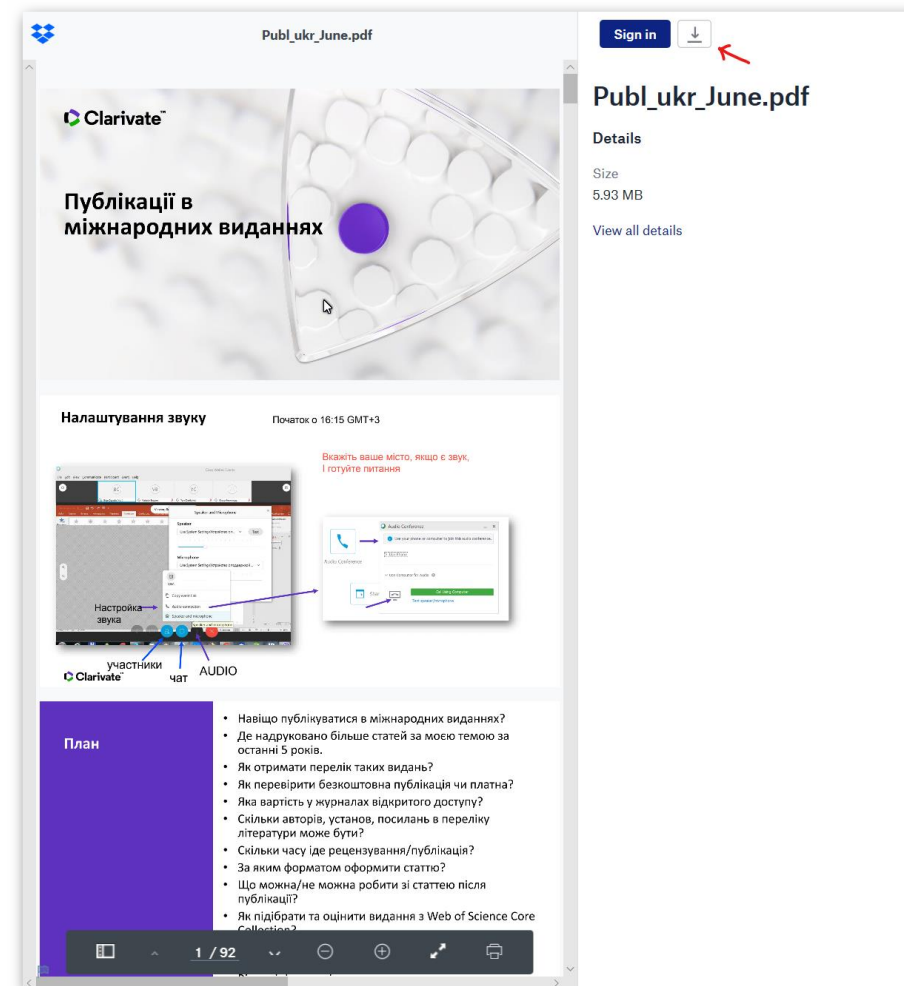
Publ_ukr_June.pdf

Sign in

Publ_ukr_June.pdf

Details

Size
5.93 MB

View all details

Clarivate

Публікації в міжнародних виданнях

Налаштування звуку

Початок о 16:15 GMT+3

Вкажіть ваше місто, якщо є звук, і готуйте питання

Audio Conference

Настройка звуку

учасники

чат

AUDIO

Clarivate

План

• Навіщо публікуватися в міжнародних виданнях?
• Де надруковано більше статей за моєю темою за останні 5 років.
• Як отримати перелік таких видань?
• Як перевірити безкоштовна публікація чи платна?
• Яка вартість у журналах відкритого доступу?
• Скільки авторів, установ, посилань в переліку літератури може бути?
• Скільки часу іде рецензування/публікація?
• За яким форматом оформити статтю?
• Що можна/не можна робити зі статтею після публікації?
• Як підібрати та оцінити видання з Web of Science Core Collection?

1 / 92